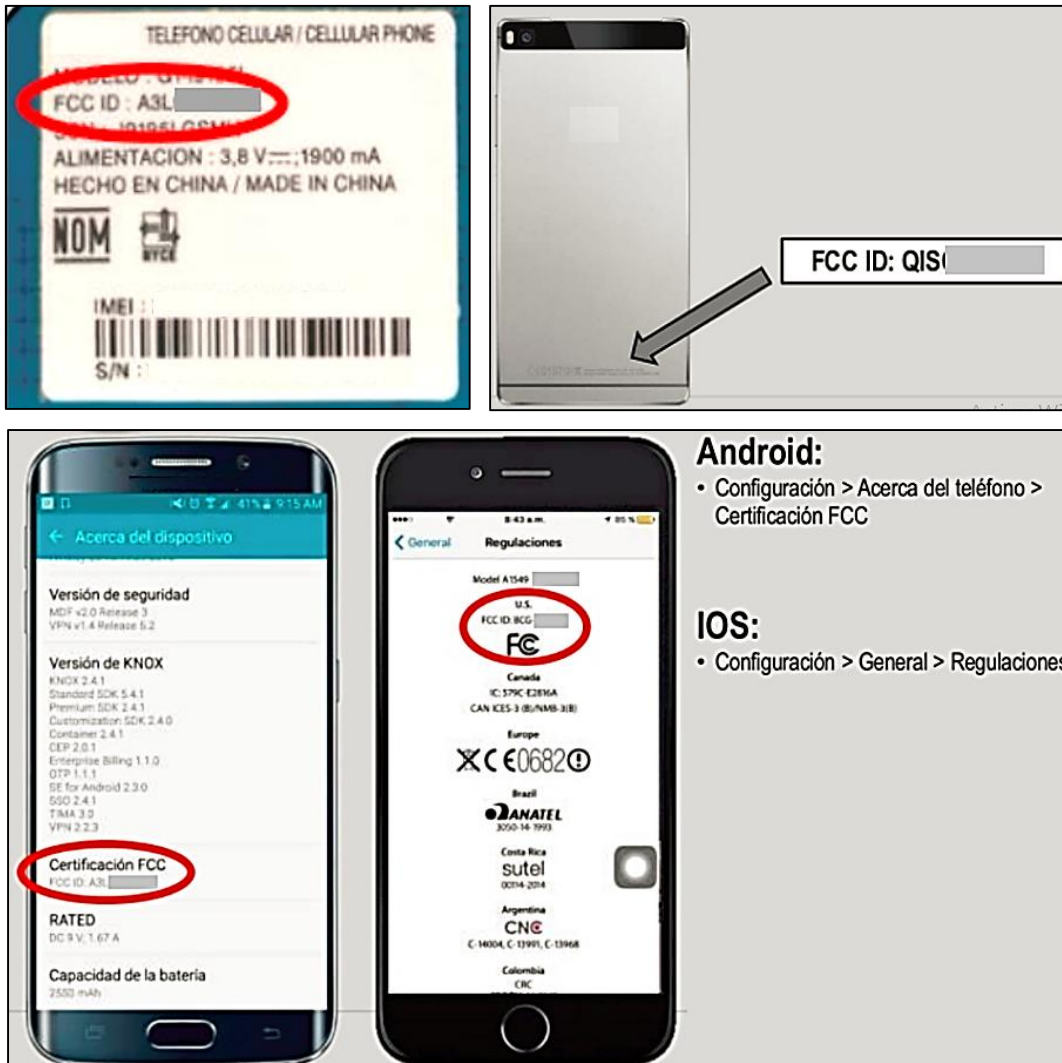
TELEFONO CELULAR / CELLULAR PHONE
MODELO : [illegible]
FCC ID : A3L
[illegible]
ALIMENTACION : 3,8 V⎓;1900 mA
HECHO EN CHINA / MADE IN CHINA
NOM
NYCE
IMEI :
S/N :

FCC ID: QIS

41% 9:15 AM
← Acerca del dispositivo
Versión de seguridad
MDF v2.0 Release 3
VPN v1.4 Release 5.2
Versión de KNOX
KNOX 2.4.1
Standard SDK 5.4.1
Premium SDK 2.4.1
Customization SDK 2.4.0
Container 2.4.1
CEP 2.0.1
Enterprise Billing 1.1.0
OTP 1.1.1
SE for Android 2.3.0
SSO 2.4.1
TIMA 3.0
VPN 2.2.3
Certificación FCC
FCC ID: A3L
RATED
DC 9 V; 1.67 A
Capacidad de la batería
2550 mAh

8:43 a.m.
85 %
General
Regulaciones
Model A1549
U.S.
FCC ID: BCG-
FC
Canada
IC: 579C-E2816A
CAN ICES-3 (B)/NMB-3(B)
Europe
C€0682ⓘ
Brazil
ANATEL
3050-14-1993
Costa Rica
sutel
00114-2014
Argentina
CNC
C-14004, C-13991, C-13968
Colombia
CRC

Android:
• Configuración > Acerca del teléfono > Certificación FCC

IOS:
• Configuración > General > Regulaciones